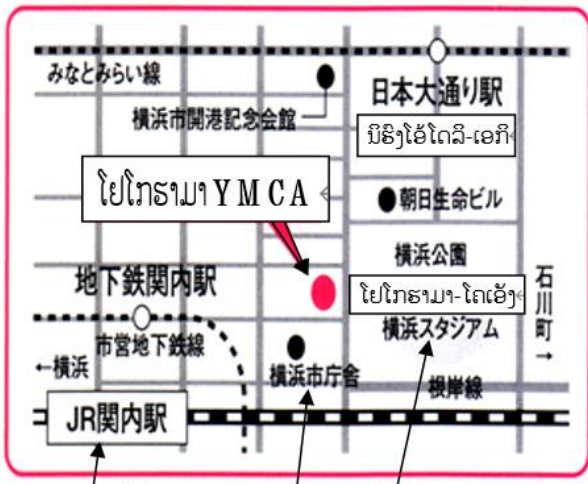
みなとみらい線

日本大通り駅

横浜市開港記念会館

ນິຮົງໂອໍໂດລິ-ເອກິ

ໂຢໂກຮາມາ Y M C A

朝日生命ビル

横浜公園

地下鉄関内駅

石川町

ໂຢໂກຮາມາ-ໂດເອັງ

横浜スタジアム

市営地下鉄線

←横浜

横浜市庁舎

根岸線

JR関内駅